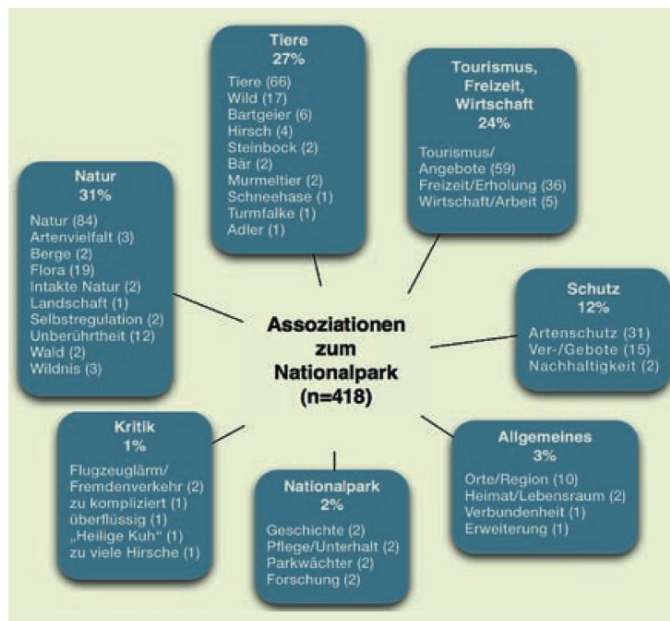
Assoziationen zum Nationalpark (n=418)

Tiere
27%
Tiere (66)
Wild (17)
Bartgeier (6)
Hirsch (4)
Steinbock (2)
Bär (2)
Murmeltier (2)
Schneehase (1)
Turmfalke (1)
Adler (1)

Tourismus, Freizeit, Wirtschaft
24%
Tourismus/Angebote (59)
Freizeit/Erholung (36)
Wirtschaft/Arbeit (5)

Schutz
12%
Artenschutz (31)
Ver-/Gebote (15)
Nachhaltigkeit (2)

Allgemeines
3%
Orte/Region (10)
Heimat/Lebensraum (2)
Verbundenheit (1)
Erweiterung (1)

Nationalpark
2%
Geschichte (2)
Pflege/Unterhalt (2)
Parkwächter (2)
Forschung (2)

Kritik
1%
Flugzeuglärm/Fremdenverkehr (2)
zu kompliziert (1)
überflüssig (1)
„Heilige Kuh" (1)
zu viele Hirsche (1)

Natur
31%
Natur (84)
Artenvielfalt (3)
Berge (2)
Flora (19)
Intakte Natur (2)
Landschaft (1)
Selbstregulation (2)
Unberührtheit (12)
Wald (2)
Wildnis (3)